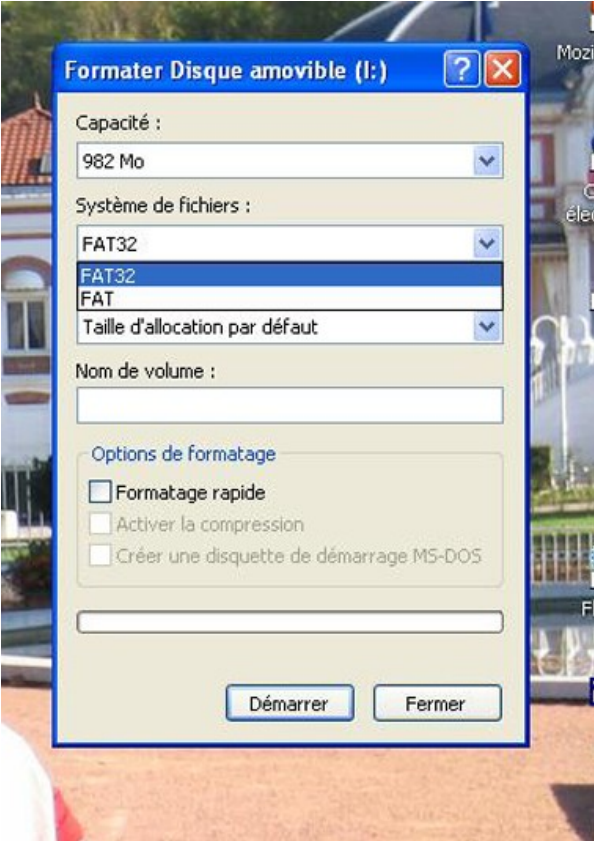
Formater Disque amovible (I:)

Capacité :

982 Mo

Système de fichiers :

FAT32

FAT32

FAT

Taille d'allocation par défaut

Nom de volume :

Options de formatage

Formatage rapide

Activer la compression

Créer une disquette de démarrage MS-DOS

Démarrer

Fermer

Mozi

élec